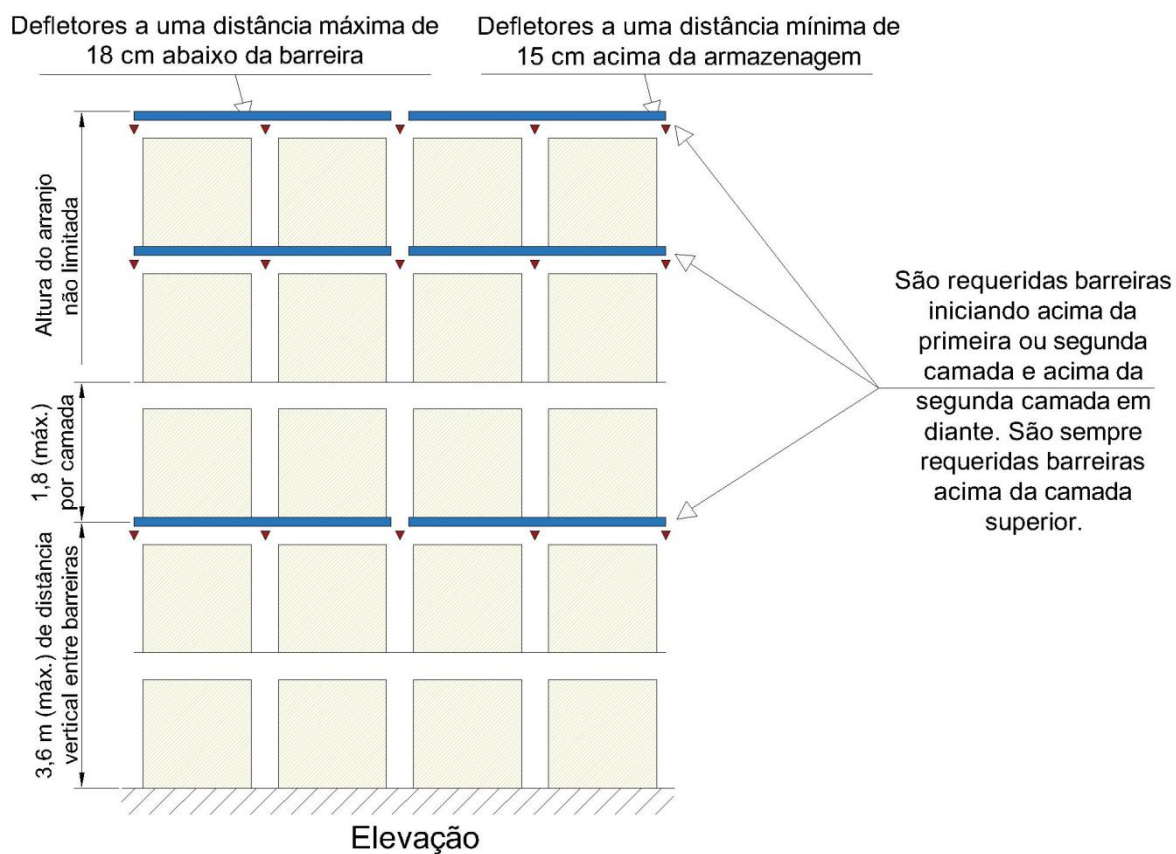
Defletores a uma distância máxima de 18 cm abaixo da barreira

Defletores a uma distância mínima de 15 cm acima da armazenagem

Altura do arranjo não limitada

1,8 (máx.) por camada

3,6 m (máx.) de distância vertical entre barreiras

São requeridas barreiras iniciando acima da primeira ou segunda camada e acima da segunda camada em diante. São sempre requeridas barreiras acima da camada superior.

Elevação